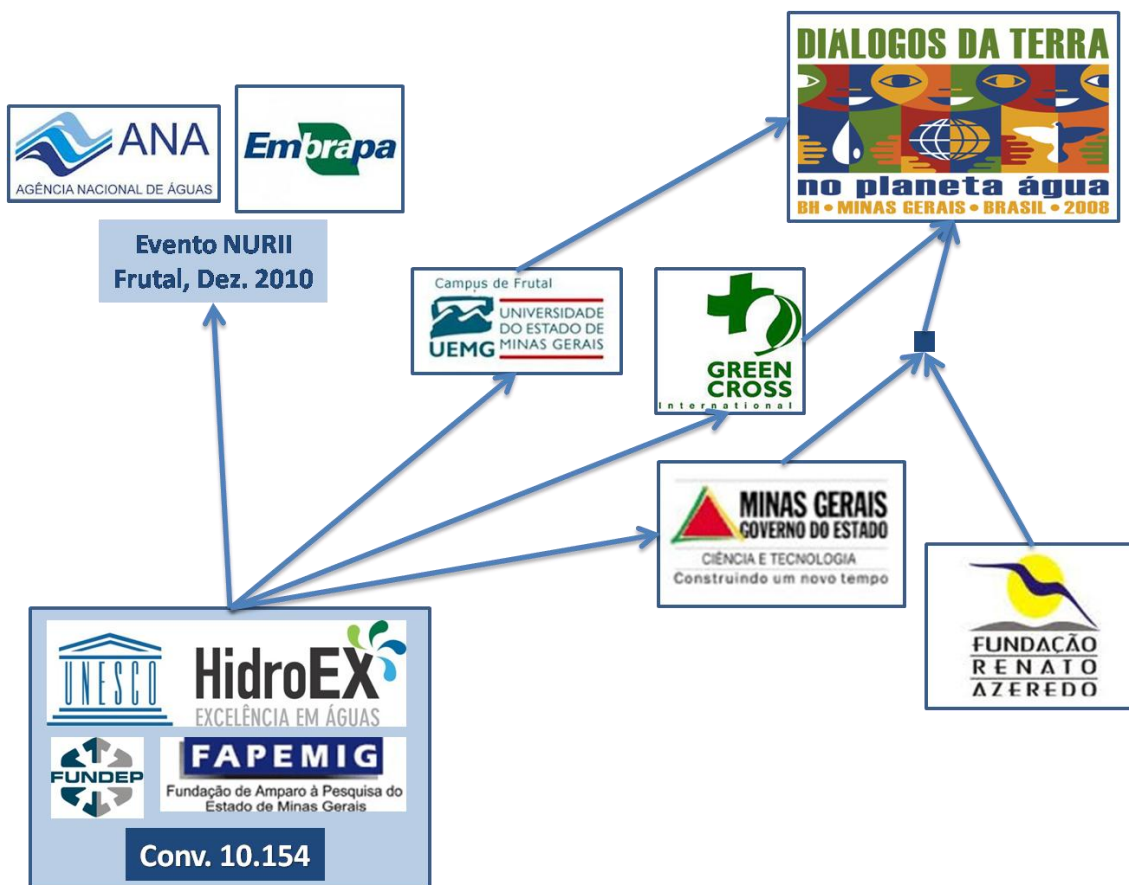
DIALOGOS DA TERRA
no planeta água
BH • MINAS GERAIS • BRASIL • 2008

ANA
AGÊNCIA NACIONAL DE ÁGUAS

Embrapa

Evento NURII
Frutal, Dez. 2010

Campus de Frutal
UEMG UNIVERSIDADE DO ESTADO DE MINAS GERAIS

GREEN CROSS
International

MINAS GERAIS
GOVERNO DO ESTADO
CIÊNCIA E TECNOLOGIA
Construindo um novo tempo

FUNDAÇÃO
RENATO
AZEREDO

UNESCO

HidroEX
EXCELÊNCIA EM ÁGUAS

FUNDEP

FAPEMIG
Fundação de Amparo à Pesquisa do Estado de Minas Gerais

Conv. 10.154